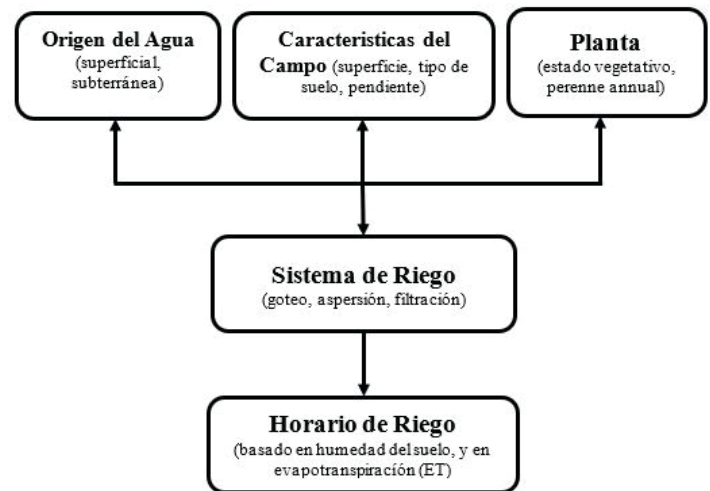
Origen del Agua
(superficial, subterránea)

Caracteristicas del Campo (superficie, tipo de suelo, pendiente)

Planta
(estado vegetativo, perenne annual)

Sistema de Riego
(goteo, aspersión, filtración)

Horario de Riego
(basado en humedad del suelo, y en evapotranspiración (ET)